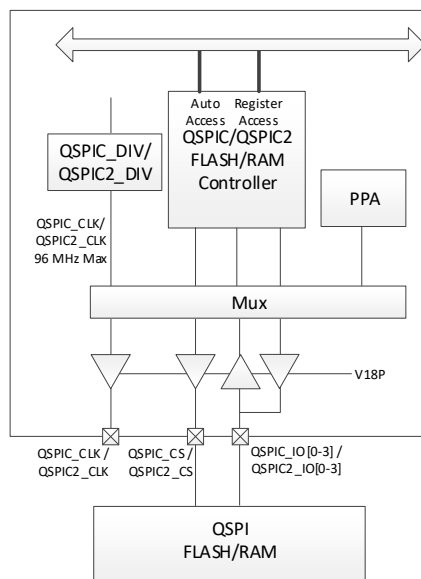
Auto Access
Register Access
QSPIC/QSPIC2 FLASH/RAM Controller

QSPIC_DIV/ QSPIC2_DIV

PPA

QSPIC_CLK/ QSPIC2_CLK 96 MHz Max

Mux

V18P

QSPIC_CLK / QSPIC2 _CLK
QSPIC_CS / QSPIC2 _CS
QSPIC_IO[0-3] / QSPIC2 _IO[0-3]

QSPI FLASH/RAM